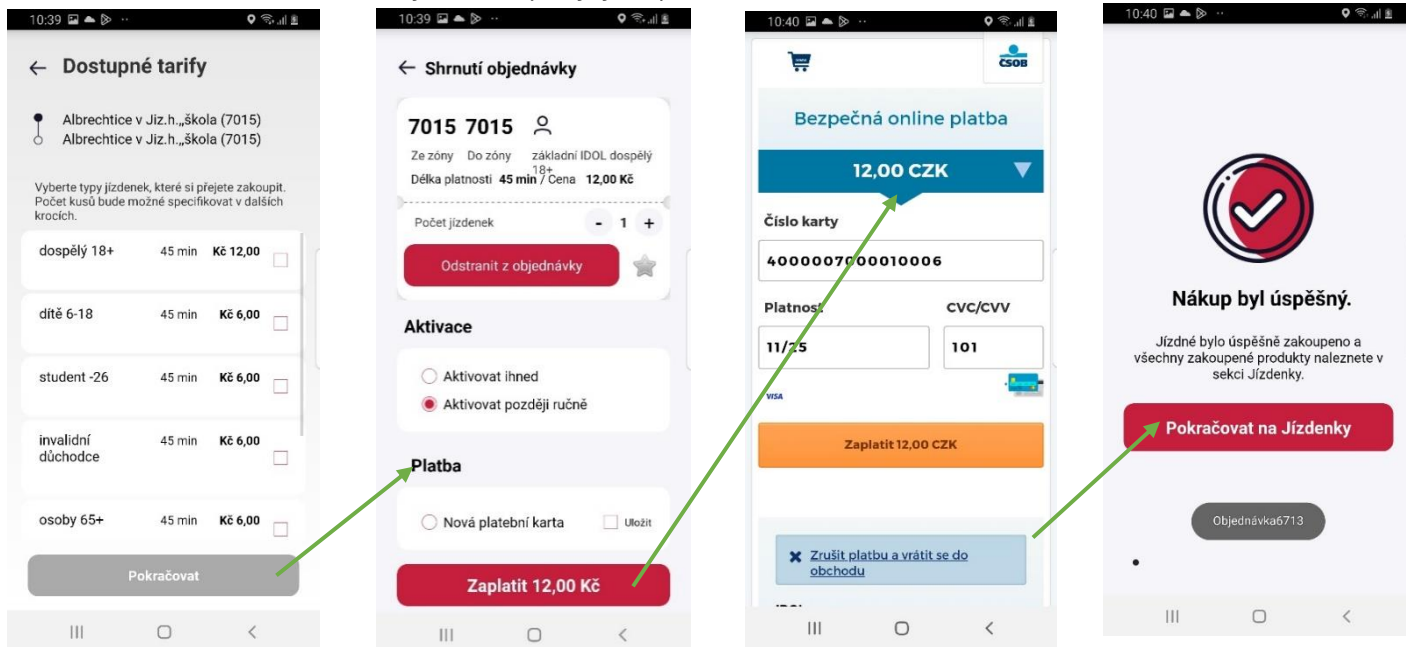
10:39

← Dostupné tarify

Albrechtice v Jiz.h.,,škola (7015)
Albrechtice v Jiz.h.,,škola (7015)

Vyberte typy jízdenek, které si přejete zakoupit. Počet kusů bude možné specifikovat v dalších krocích.

| | | |
|---|---|---|
| dospělý 18+ | 45 min | Kč 12,00 |
| dítě 6-18 | 45 min | Kč 6,00 |
| student -26 | 45 min | Kč 6,00 |
| invalidní důchodce | 45 min | Kč 6,00 |
| osoby 65+ | 45 min | Kč 6,00 |

Pokračovat

10:39

← Shrnutí objednávky

7015 7015
Ze zóny Do zóny základní IDOL dospělý 18+
Délka platnosti 45 min / Cena 12,00 Kč

Počet jízdenek - 1 +

Odstranit z objednávky

Aktivace

Aktivovat ihned
Aktivovat později ručně

Platba

Nová platební karta Uložit

Zaplatit 12,00 Kč

10:40

ČSOB

Bezpečná online platba

12,00 CZK

Číslo karty
4000007000010006

Platnost CVC/CVV
11/25 101

VISA

Zaplatit 12,00 CZK

Zrušit platbu a vrátit se do obchodu

10:40

Nákup byl úspěšný.

Jízdné bylo úspěšně zakoupeno a všechny zakoupené produkty naleznete v sekci Jízdenky.

Pokračovat na Jízdenky

Objednávka6713